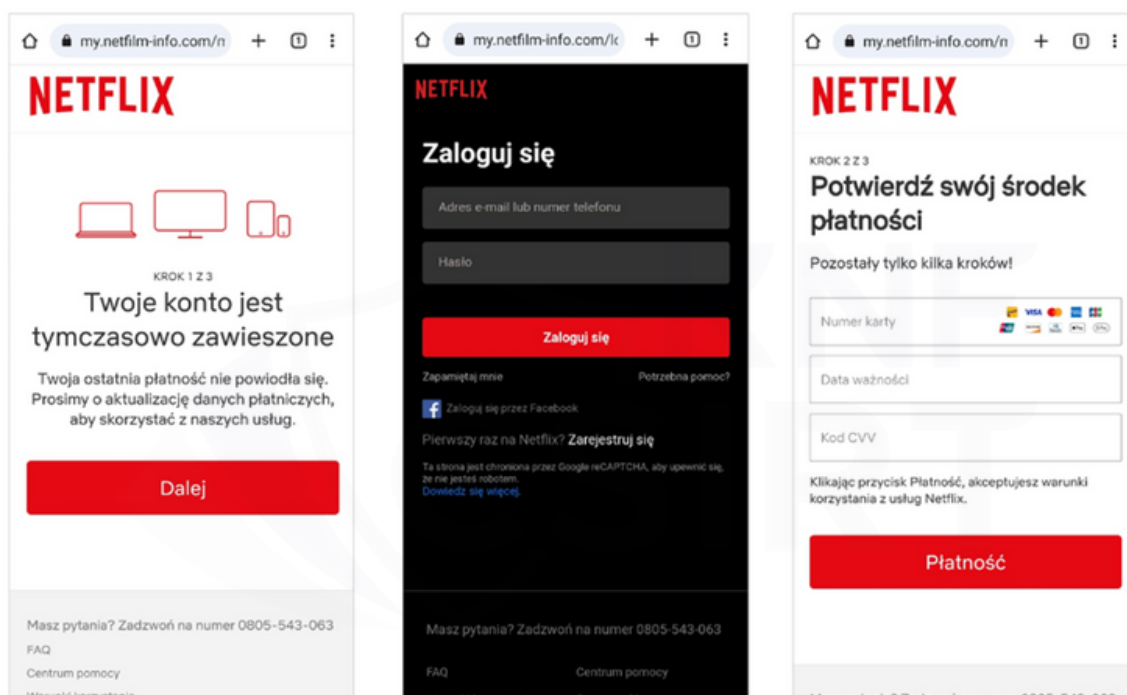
my.netfilm-info.com/n

NETFLIX

KROK 1 Z 3

Twoje konto jest tymczasowo zawieszone

Twoja ostatnia płatność nie powiodła się. Prosimy o aktualizację danych płatniczych, aby skorzystać z naszych usług.

Dalej

Masz pytania? Zadzwoń na numer 0805-543-063

FAQ

Centrum pomocy

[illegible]

my.netfilm-info.com/l

NETFLIX

Zaloguj się

Adres e-mail lub numer telefonu

Hasło

Zaloguj się

Zapamiętaj mnie

Potrzebna pomoc?

Zaloguj się przez Facebook

Pierwszy raz na Netflix? Zarejestruj się

Ta strona jest chroniona przez Google reCAPTCHA, aby upewnić się, że nie jesteś robotem. Dowiedz się więcej.

Masz pytania? Zadzwoń na numer 0805-543-063

FAQ

Centrum pomocy

my.netfilm-info.com/n

NETFLIX

KROK 2 Z 3

Potwierdź swój środek płatności

Pozostały tylko kilka kroków!

Numer karty

Data ważności

Kod CVV

Klikając przycisk Płatność, akceptujesz warunki korzystania z usług Netflix.

Płatność

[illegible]